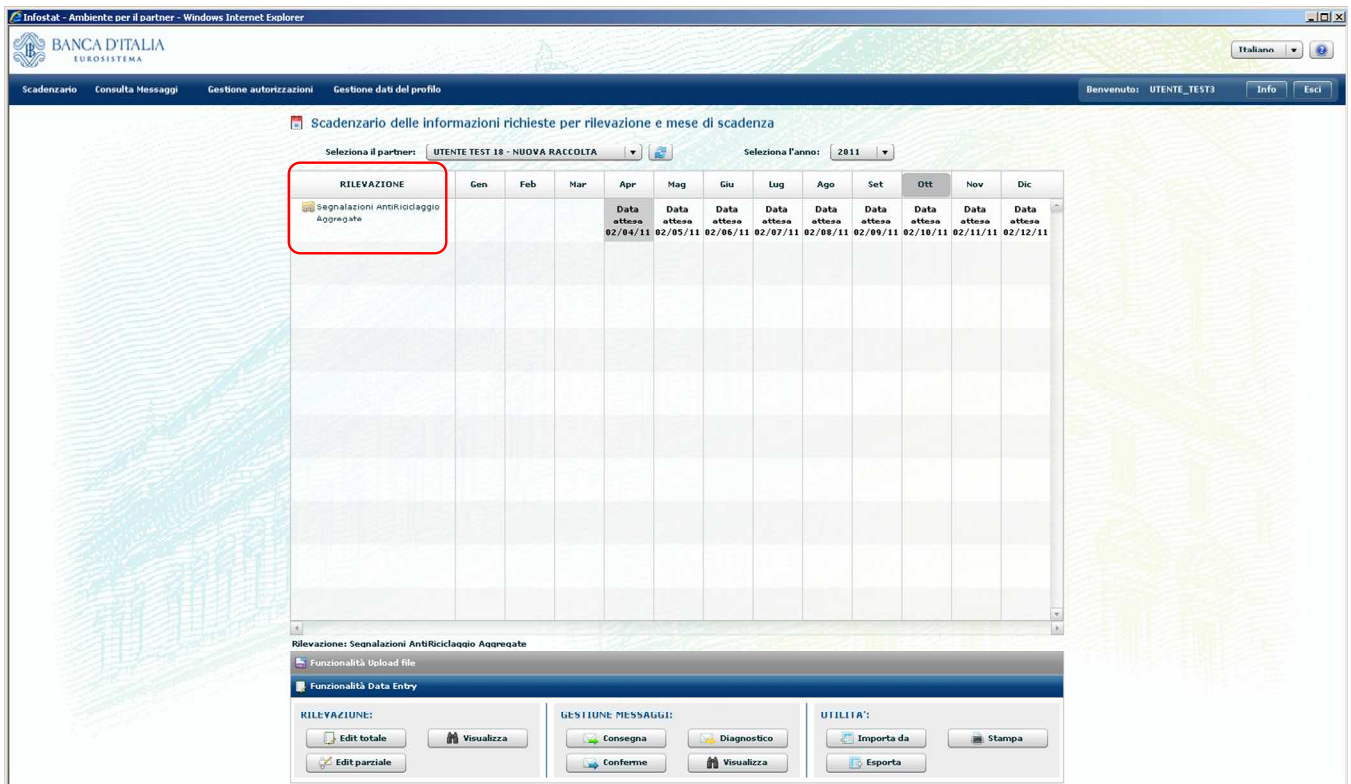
Infostat - Ambiente per il partner - Windows Internet Explorer

BANCA D'ITALIA
EUROSISTEMA

Italiano

Scadenzario   Consulta Messaggi   Gestione autorizzazioni   Gestione dati del profilo

Benvenuto: UTENTE_TEST3   Info   Esci

Scadenzario delle informazioni richieste per rilevazione e mese di scadenza

Seleziona il partner: UTENTE TEST 18 - NUOVA RACCOLTA   Seleziona l'anno: 2011

| RILEVAZIONE | Gen | Feb | Mar | Apr | Mag | Giu | Lug | Ago | Set | Ott | Nov | Dic |
|---|---|---|---|---|---|---|---|---|---|---|---|---|
| Segnalazioni AntiRiciclaggio Aggregate | | | | Data attesa 02/04/11 | Data attesa 02/05/11 | Data attesa 02/06/11 | Data attesa 02/07/11 | Data attesa 02/08/11 | Data attesa 02/09/11 | Data attesa 02/10/11 | Data attesa 02/11/11 | Data attesa 02/12/11 |

Rilevazione: Segnalazioni AntiRiciclaggio Aggregate

Funzionalità Upload file

Funzionalità Data Entry

RILEVAZIONE:
Edit totale   Visualizza
Edit parziale

GESTIONE MESSAGGI:
Consegna   Diagnostico
Conferme   Visualizza

UTILITA':
Importa da   Stampa
Esporta